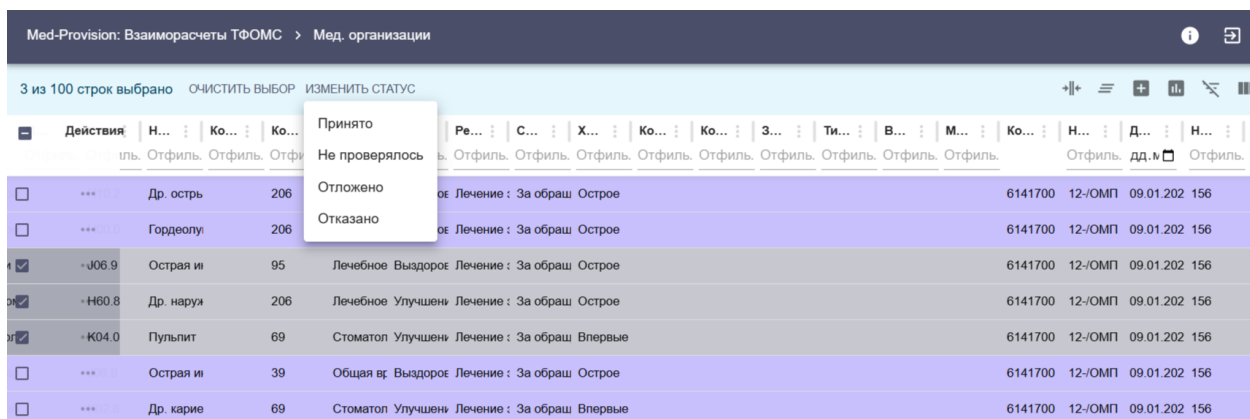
Med-Provision: Взаиморасчеты ТФОМС > Мед. организации

3 из 100 строк выбрано ОЧИСТИТЬ ВЫБОР ИЗМЕНИТЬ СТАТУС

Принято
Не проверялось
Отложено
Отказано

| | Действия | Н... | Ко... | Ко... | | Ре... | С... | Х... | Ко... | Ко... | З... | Ти... | В... | М... | Ко... | Н... | Д... | Н... |
|---|---|---|---|---|---|---|---|---|---|---|---|---|---|---|---|---|---|---|
| | | ль. Отфиль. | Отфиль. | Отфи | | Отфиль. | Отфиль. | Отфиль. | Отфиль. | Отфиль. | Отфиль. | Отфиль. | Отфиль. | Отфиль. | | Отфиль. | дд.м | Отфиль. |
| | ••• | Др. остры | | 206 | | Лечение : | За обращ | Острое | | | | | | | 6141700 | 12-/ОМП | 09.01.202 | 156 |
| | ••• | Гордеолу | | 206 | | Лечение : | За обращ | Острое | | | | | | | 6141700 | 12-/ОМП | 09.01.202 | 156 |
| | • J06.9 | Острая и | | 95 | Лечебное | Выздоро | Лечение : | За обращ | Острое | | | | | | 6141700 | 12-/ОМП | 09.01.202 | 156 |
| | • H60.8 | Др. наруж | | 206 | Лечебное | Улучшени | Лечение : | За обращ | Острое | | | | | | 6141700 | 12-/ОМП | 09.01.202 | 156 |
| | • K04.0 | Пульпит | | 69 | Стоматол | Улучшени | Лечение : | За обращ | Впервые | | | | | | 6141700 | 12-/ОМП | 09.01.202 | 156 |
| | ••• | Острая и | | 39 | Общая вр | Выздоро | Лечение : | За обращ | Острое | | | | | | 6141700 | 12-/ОМП | 09.01.202 | 156 |
| | ••• | Др. карие | | 69 | Стоматол | Улучшени | Лечение : | За обращ | Впервые | | | | | | 6141700 | 12-/ОМП | 09.01.202 | 156 |